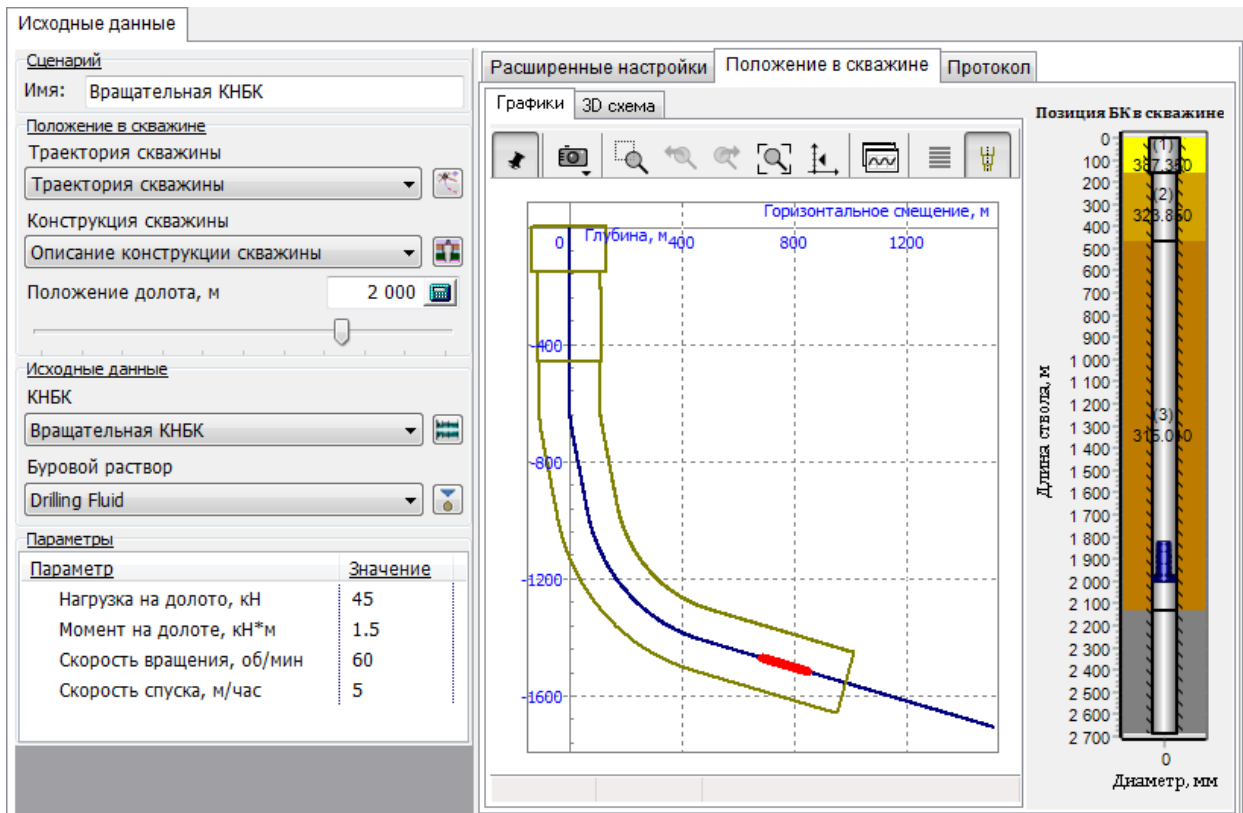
Исходные данные

Сценарий
Имя: Вращательная КНБК

Положение в скважине
Траектория скважины
Траектория скважины
Конструкция скважины
Описание конструкции скважины
Положение долота, м 2 000

Исходные данные
КНБК
Вращательная КНБК
Буровой раствор
Drilling Fluid

Параметры

| Параметр | Значение |
|---|---|
| Нагрузка на долото, кН | 45 |
| Момент на долоте, кН*м | 1.5 |
| Скорость вращения, об/мин | 60 |
| Скорость спуска, м/час | 5 |

Расширенные настройки | Положение в скважине | Протокол

Графики | 3D схема

Горизонтальное смещение, м
0 Глубина, м 400 800 1200
400
800
1200
1600

Позиция БК в скважине
0 100 200 300 400 500 600 700 800 900 1 000 1 100 1 200 1 300 1 400 1 500 1 600 1 700 1 800 1 900 2 000 2 100 2 200 2 300 2 400 2 500 2 600 2 700
(1) 387.350
(2) 323.850
(3) 315.000
Длина ствола, м
0
Диаметр, мм